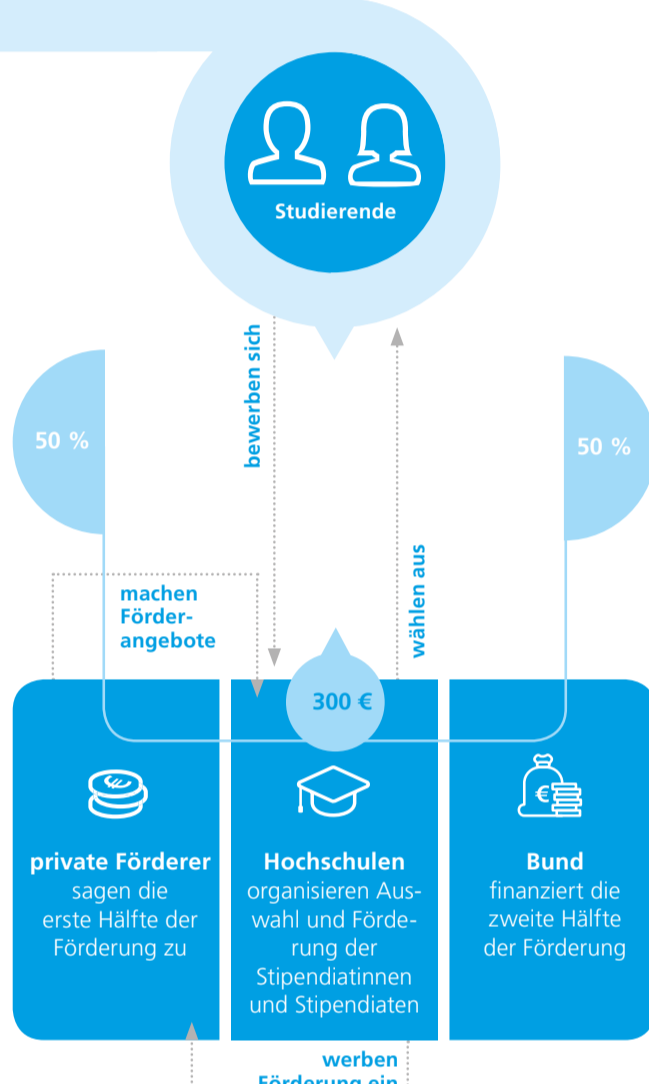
Studierende

bewerben sich

wählen aus

50 %

50 %

machen Förderangebote

300 €

private Förderer sagen die erste Hälfte der Förderung zu

Hochschulen organisieren Auswahl und Förderung der Stipendiatinnen und Stipendiaten

Bund finanziert die zweite Hälfte der Förderung

werben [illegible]